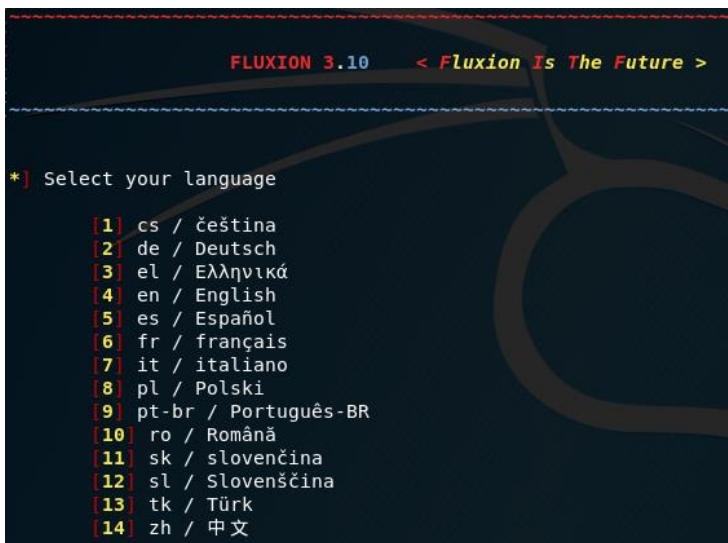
~~~~~~~~~~~~~~~~~~~~~~~~~~~~~~~~~~~~~~~~~~~~~~~~~~~~~~~~~~~~~~~~~~~~~~~~~~~~~~~~

FLUXION 3.10 < Fluxion Is The Future >

~~~~~~~~~~~~~~~~~~~~~~~~~~~~~~~~~~~~~~~~~~~~~~~~~~~~~~~~~~~~~~~~~~~~~~~~~~~~~~~~

*] Select your language

[1] cs / čeština
[2] de / Deutsch
[3] el / Ελληνικά
[4] en / English
[5] es / Español
[6] fr / français
[7] it / italiano
[8] pl / Polski
[9] pt-br / Português-BR
[10] ro / Română
[11] sk / slovenčina
[12] sl / Slovenščina
[13] tk / Türk
[14] zh / 中文